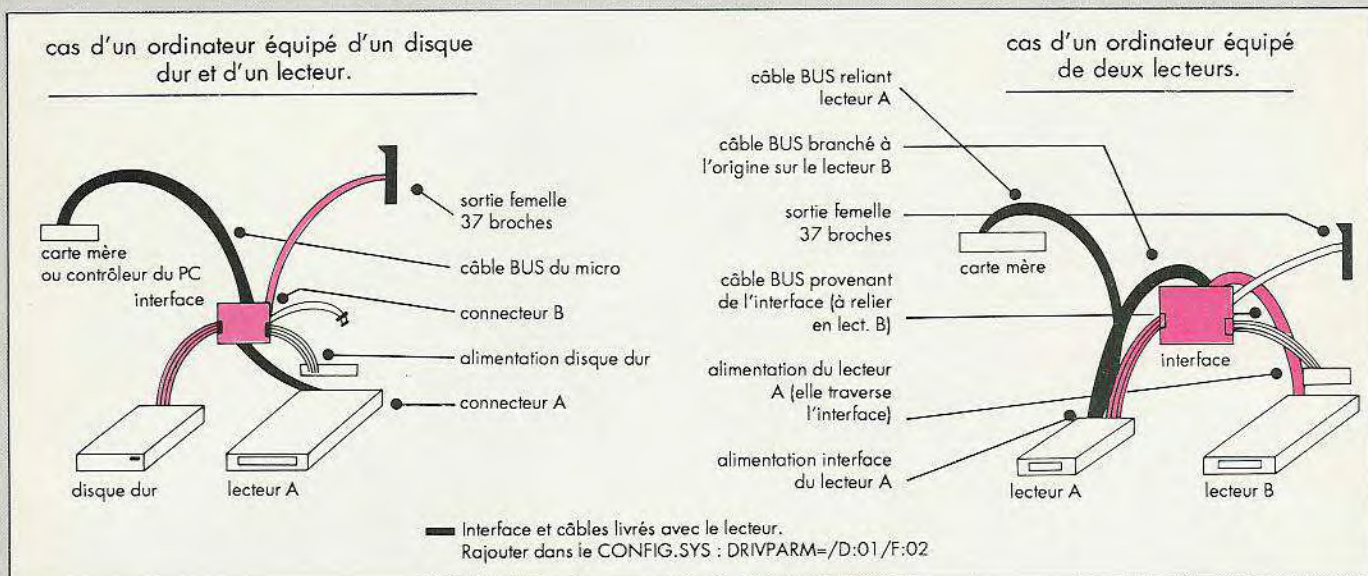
cas d'un ordinateur équipé d'un disque dur et d'un lecteur.

sortie femelle 37 broches

carte mère ou contrôleur du PC

interface

câble BUS du micro

connecteur B

alimentation disque dur

connecteur A

disque dur

lecteur A

cas d'un ordinateur équipé de deux lecteurs.

câble BUS reliant lecteur A

câble BUS branché à l'origine sur le lecteur B

sortie femelle 37 broches

carte mère

câble BUS provenant de l'interface (à relier en lect. B)

interface

alimentation du lecteur A (elle traverse l'interface)

alimentation interface du lecteur A

lecteur A

lecteur B

Interface et câbles livrés avec le lecteur.
Rajouter dans le CONFIG.SYS : DRIVPARM=/D:01/F:02